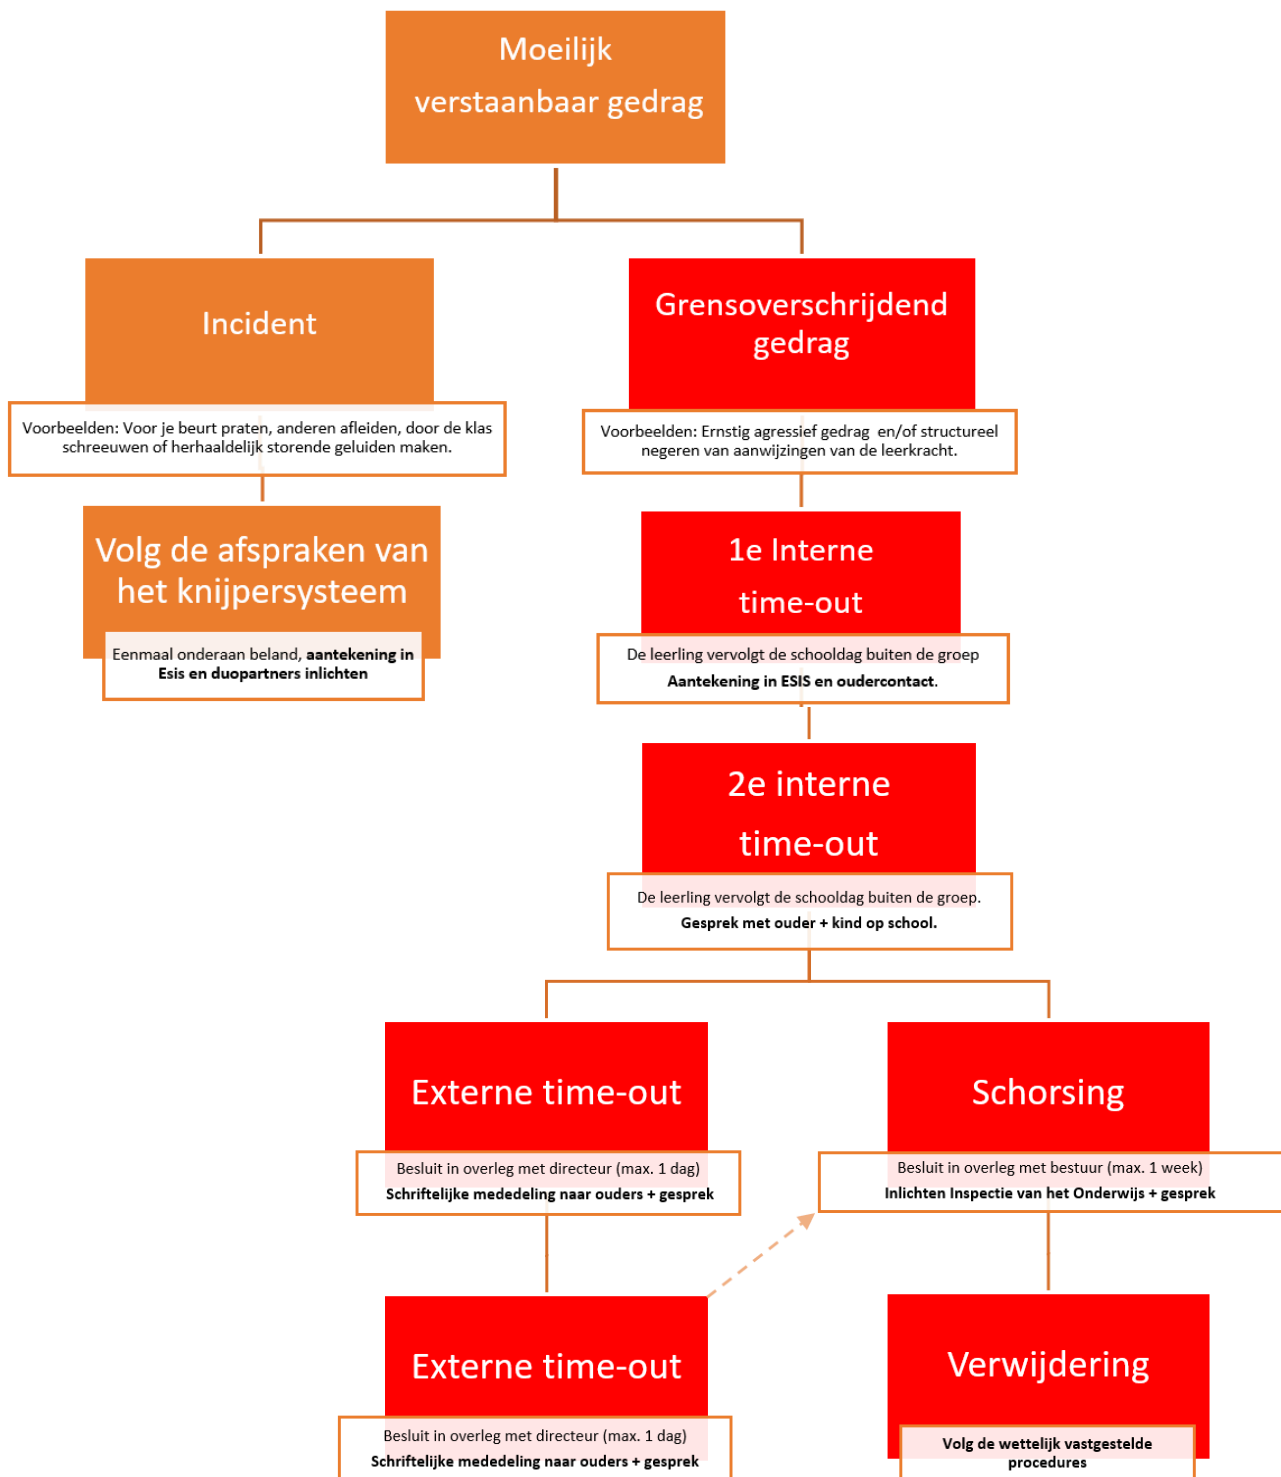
Moeilijk verstaanbaar gedrag

Incident

Voorbeelden: Voor je beurt praten, anderen afleiden, door de klas schreeuwen of herhaaldelijk storende geluiden maken.

Volg de afspraken van het knijpersysteem

Eenmaal onderaan beland, aantekening in Esis en duopartners inlichten

Grensoverschrijdend gedrag

Voorbeelden: Ernstig agressief gedrag en/of structureel negeren van aanwijzingen van de leerkracht.

1e Interne time-out

De leerling vervolgt de schooldag buiten de groep
Aantekening in ESIS en oudercontact.

2e interne time-out

De leerling vervolgt de schooldag buiten de groep.
Gesprek met ouder + kind op school.

Externe time-out

Besluit in overleg met directeur (max. 1 dag)
Schriftelijke mededeling naar ouders + gesprek

Schorsing

Besluit in overleg met bestuur (max. 1 week)
Inlichten Inspectie van het Onderwijs + gesprek

Externe time-out

Besluit in overleg met directeur (max. 1 dag)
Schriftelijke mededeling naar ouders + gesprek

Verwijdering

Volg de wettelijk vastgestelde procedures